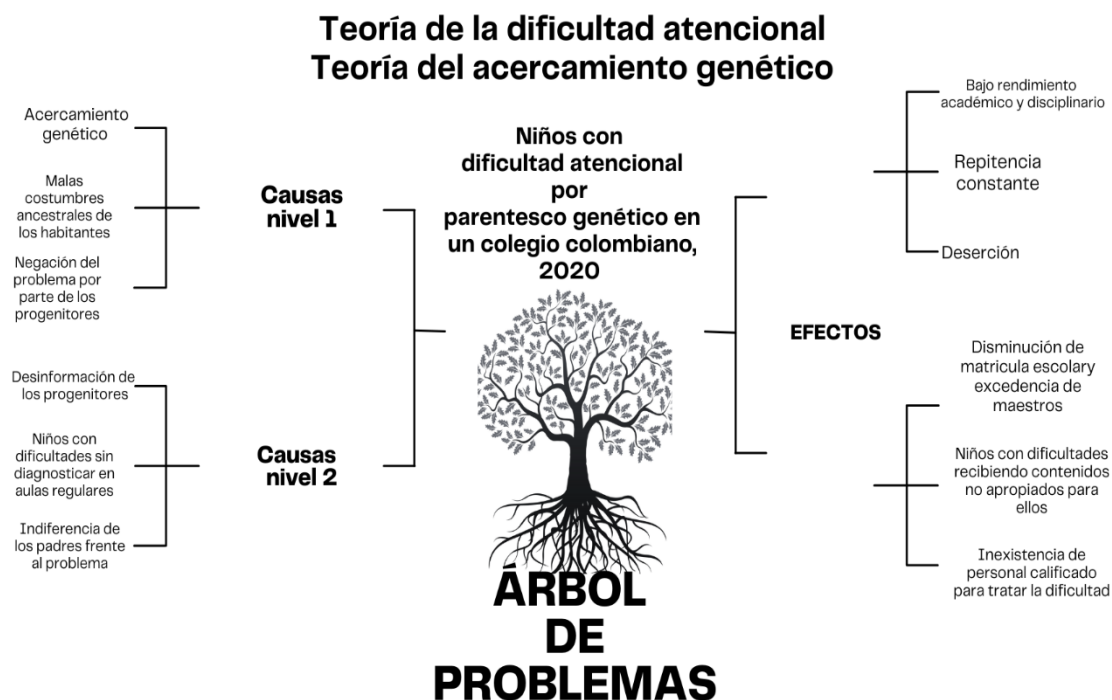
Teoría de la dificultad atencional
Teoría del acercamiento genético

Acercamiento genético

Malas costumbres ancestrales de los habitantes

Negación del problema por parte de los progenitores

Causas nivel 1

Desinformación de los progenitores

Niños con dificultades sin diagnosticar en aulas regulares

Indiferencia de los padres frente al problema

Causas nivel 2

Niños con dificultad atencional por parentesco genético en un colegio colombiano, 2020

ÁRBOL DE PROBLEMAS

EFECTOS

Bajo rendimiento académico y disciplinario

Repitencia constante

Deserción

Disminución de matricula escolary excedencia de maestros

Niños con dificultades recibiendo contenidos no apropiados para ellos

Inexistencia de personal calificado para tratar la dificultad